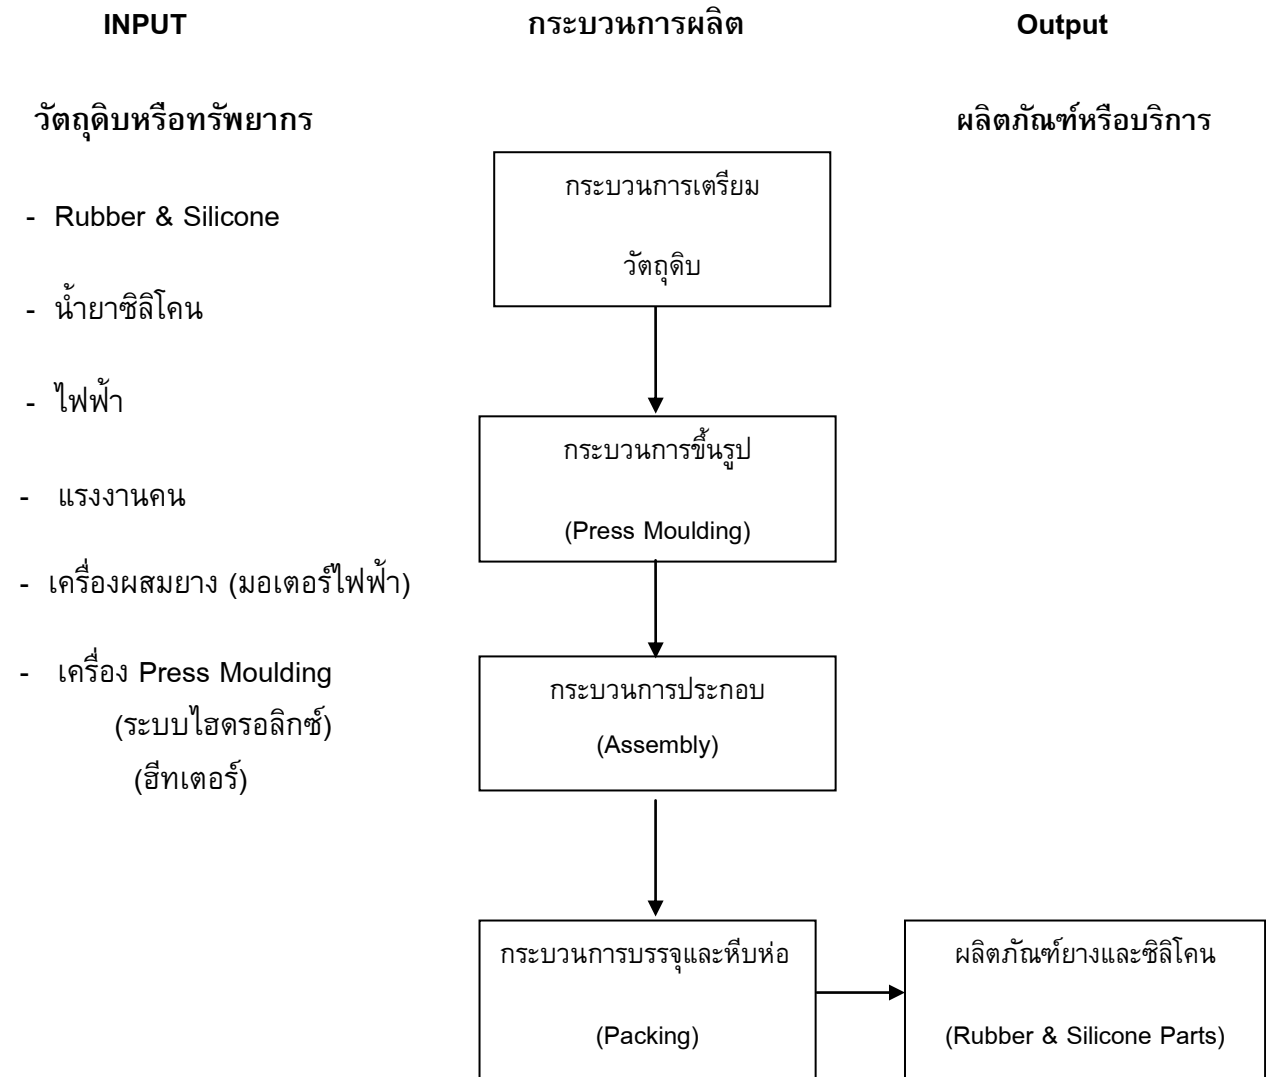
INPUT

กระบวนการผลิต

Output

วัตถุดิบหรือทรัพยากร

ผลิตภัณฑ์หรือบริการ

- Rubber & Silicone

- น้ำยาซิลิโคน

- ไฟฟ้า

- แรงงานคน

- เครื่องผสมยาง (มอเตอร์ไฟฟ้า)

- เครื่อง Press Moulding (ระบบไฮดรอลิกซ์) (ฮีทเตอร์)

กระบวนการเตรียม วัตถุดิบ

กระบวนการขึ้นรูป (Press Moulding)

กระบวนการประกอบ (Assembly)

กระบวนการบรรจุและหีบห่อ (Packing)

ผลิตภัณฑ์ยางและซิลิโคน (Rubber & Silicone Parts)